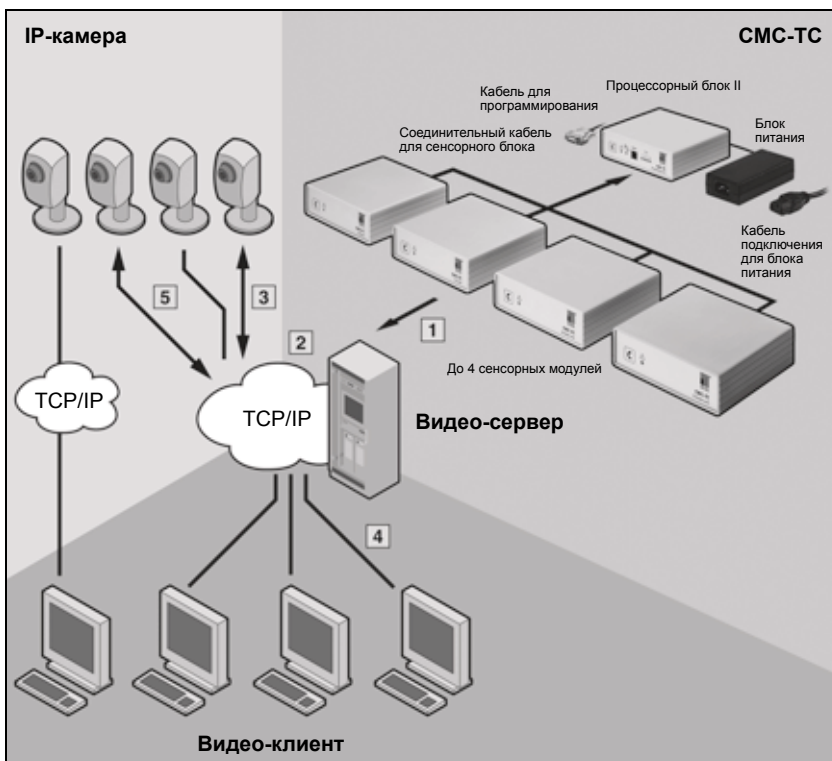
IP-камера

CMC-TC

Кабель для программирования

Процессорный блок II

Соединительный кабель для сенсорного блока

Блок питания

Кабель подключения для блока питания

5

3

1

2

До 4 сенсорных модулей

TCP/IP

TCP/IP

Видео-сервер

4

Видео-клиент